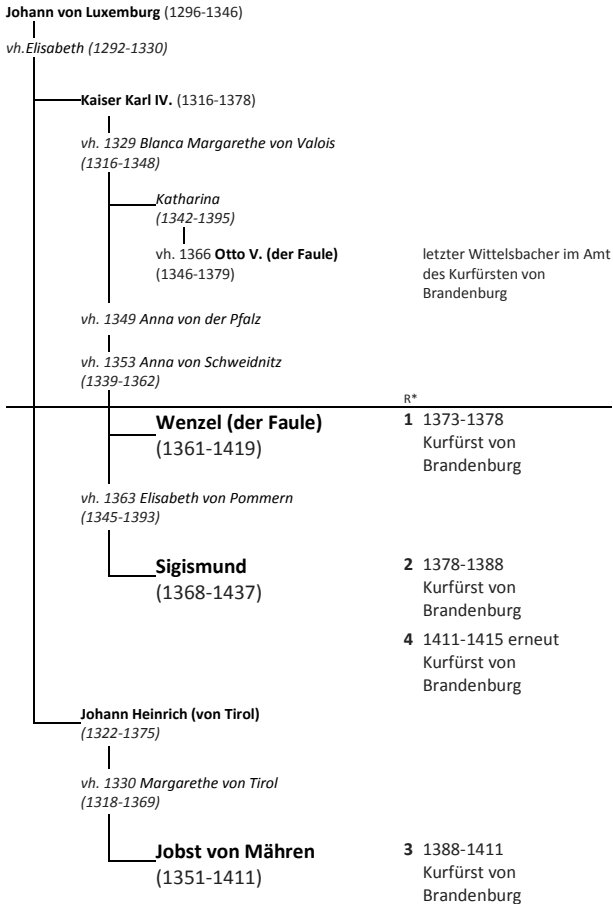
**Johann von Luxemburg** (1296-1346)

*vh.Elisabeth (1292-1330)*

**Kaiser Karl IV.** (1316-1378)

*vh. 1329 Blanca Margarethe von Valois (1316-1348)*

*Katharina (1342-1395)*

vh. 1366 **Otto V. (der Faule)** (1346-1379)

letzter Wittelsbacher im Amt des Kurfürsten von Brandenburg

*vh. 1349 Anna von der Pfalz*

*vh. 1353 Anna von Schweidnitz (1339-1362)*

R*

**Wenzel (der Faule)** (1361-1419)

**1** 1373-1378 Kurfürst von Brandenburg

*vh. 1363 Elisabeth von Pommern (1345-1393)*

**Sigismund** (1368-1437)

**2** 1378-1388 Kurfürst von Brandenburg

**4** 1411-1415 erneut Kurfürst von Brandenburg

**Johann Heinrich (von Tirol)** *(1322-1375)*

*vh. 1330 Margarethe von Tirol (1318-1369)*

**Jobst von Mähren** (1351-1411)

**3** 1388-1411 Kurfürst von Brandenburg